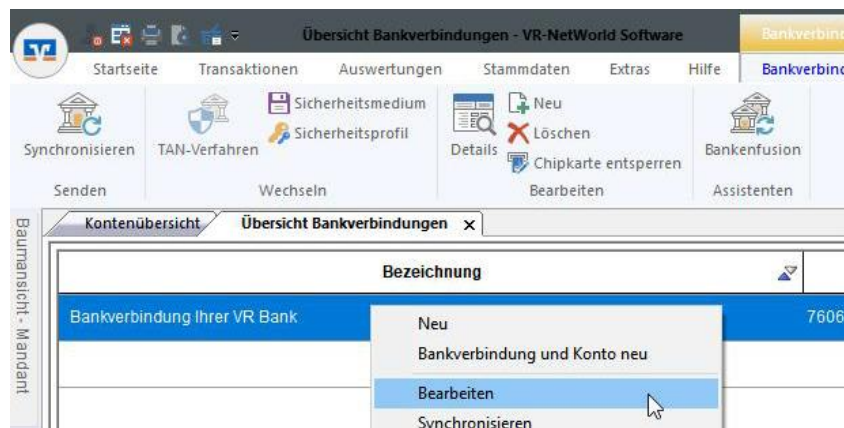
Übersicht Bankverbindungen - VR-NetWorld Software

Bankverbind

Startseite Transaktionen Auswertungen Stammdaten Extras Hilfe Bankverbind

Synchronisieren

Senden

TAN-Verfahren

Sicherheitsmedium

Sicherheitsprofil

Wechseln

Details

Neu

Löschen

Chipkarte entsperren

Bearbeiten

Bankenfusion

Assistenten

Baumansicht - Mandant

Kontenübersicht

Übersicht Bankverbindungen ×

Bezeichnung

Bankverbindung Ihrer VR Bank

7606

Neu

Bankverbindung und Konto neu

Bearbeiten

Synchronisieren